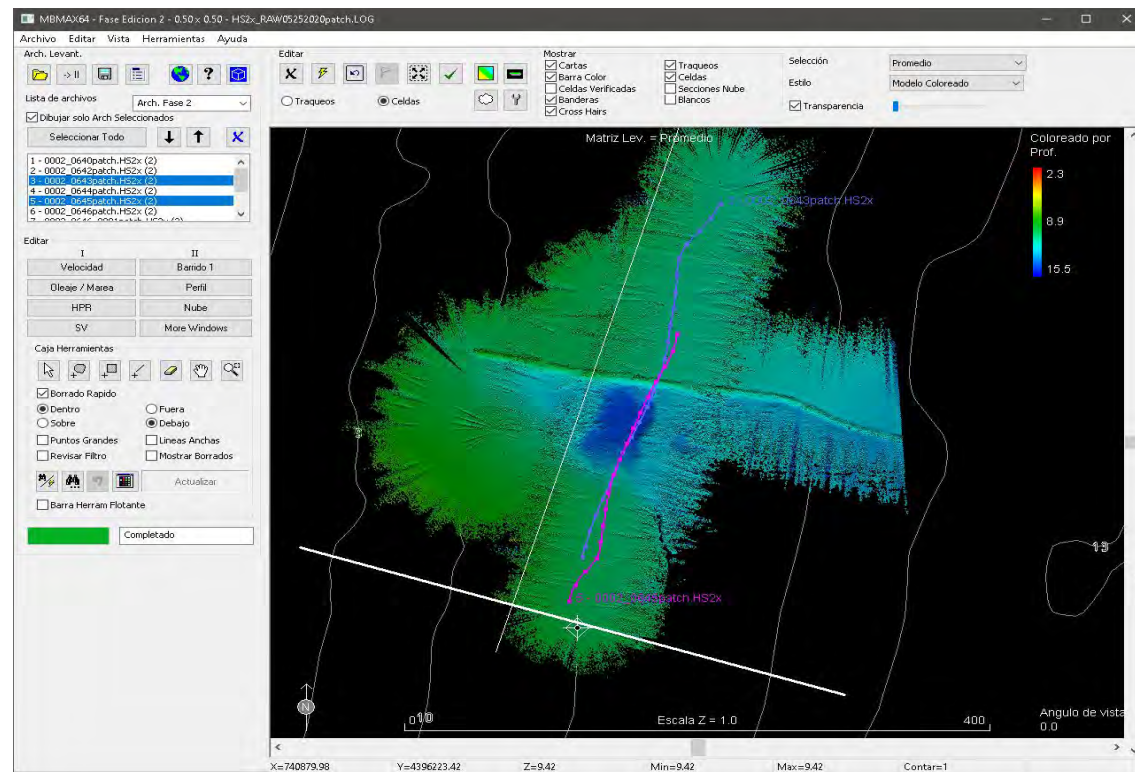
MBMAX64 - Fase Edicion 2 - 0.50 x 0.50 - HS2x_RAW05252020patch.LOG

Archivo Editar Vista Herramientas Ayuda

Arch. Levant.

Lista de archivos Arch. Fase 2

Dibujar solo Arch Seleccionados

Seleccionar Todo

1 - 0002_0640patch.HS2x (2)
2 - 0002_0642patch.HS2x (2)
3 - 0002_0643patch.HS2x (2)
4 - 0002_0644patch.HS2x (2)
5 - 0002_0645patch.HS2x (2)
6 - 0002_0646patch.HS2x (2)

Editar

I II

Velocidad Barrido 1
Oleaje / Marea Perfil
HPR Nube
SV More Windows

Caja Herramientas

Borrado Rapido
Dentro Fuera
Sobre Debajo
Puntos Grandes Lineas Anchas
Revisar Filtro Mostrar Borrados

Actualizar

Barra Herram Flotante

Completado

Editar

Traqueos Celdas

Mostrar
Cartas
Barra Color
Celdas Verificadas
Banderas
Cross Hairs
Traqueos
Celdas
Secciones Nube
Blancos

Selección Promedio
Estilo Modelo Coloreado
Transparencia

Matriz Lev. = Promedio

Coloreado por Prof.
2.3
8.9
15.5

0643patch.HS2x

0645patch.HS2x

3

13

N

0

10

Escala Z = 1.0

400

Angulo de vista
0.0

X=740879.98 Y=4396223.42 Z=9.42 Min=9.42 Max=9.42 Contar=1